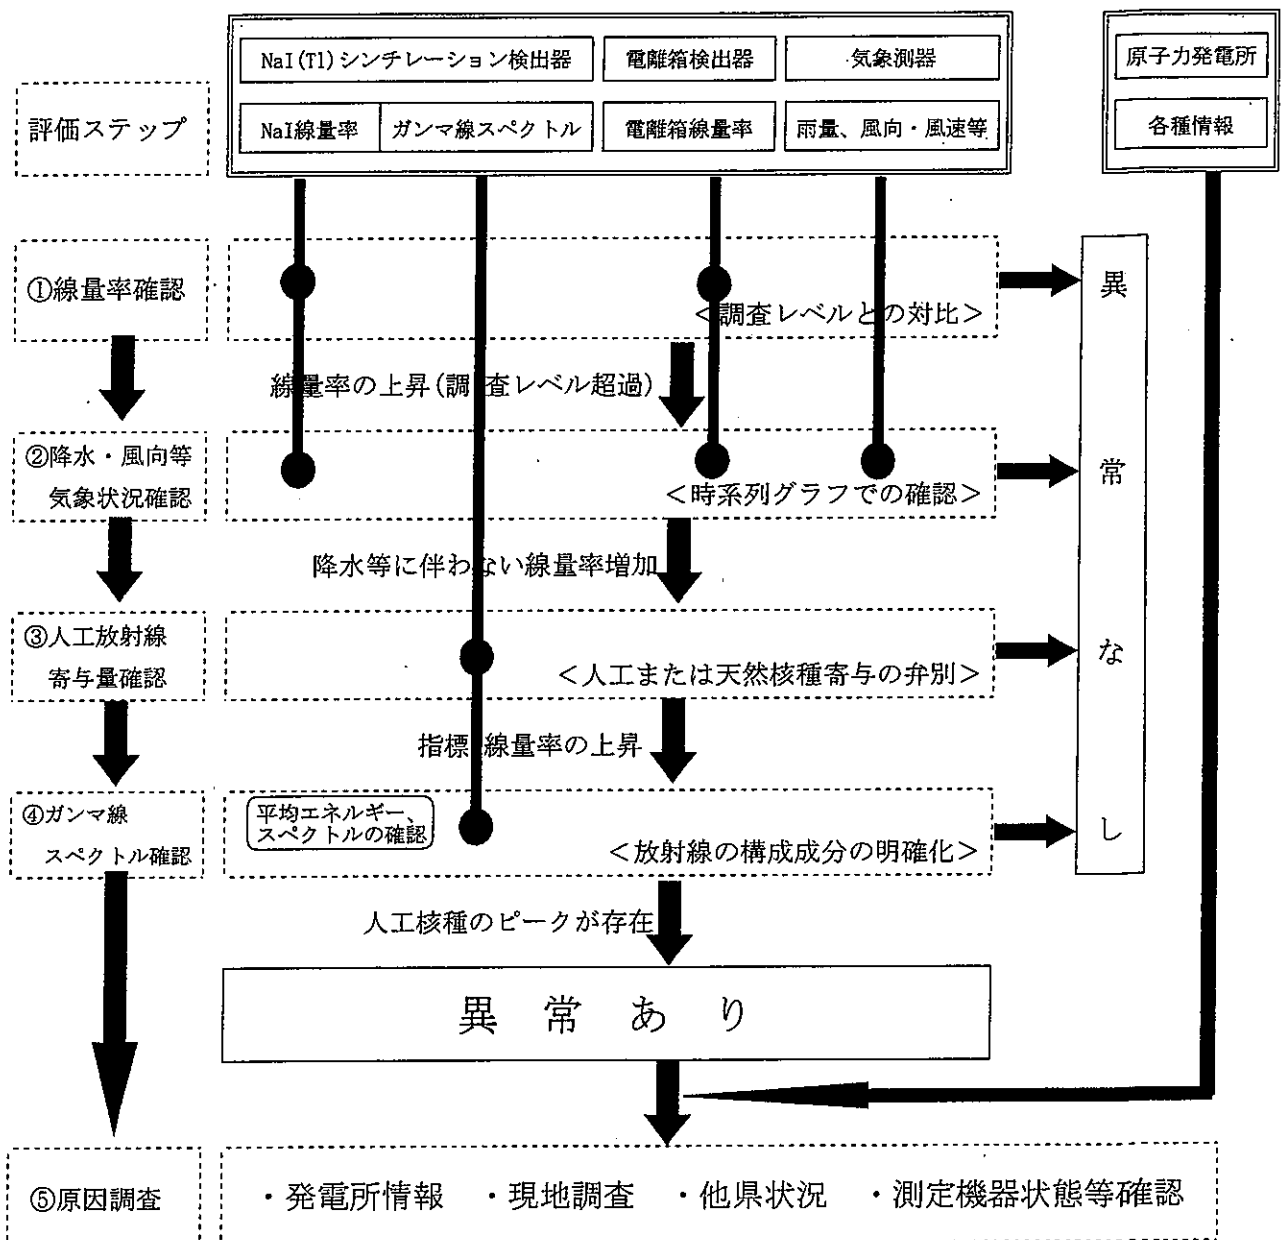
NaI(Tl)シンチレーション検出器

電離箱検出器

気象測器

原子力発電所

評価ステップ

NaI線量率

ガンマ線スペクトル

電離箱線量率

雨量、風向・風速等

各種情報

①線量率確認

<調査レベルとの対比>

異常なし

線量率の上昇(調査レベル超過)

②降水・風向等気象状況確認

<時系列グラフでの確認>

降水等に伴わない線量率増加

③人工放射線寄与量確認

<人工または天然核種寄与の弁別>

指標線量率の上昇

④ガンマ線スペクトル確認

平均エネルギー、スペクトルの確認

<放射線の構成成分の明確化>

人工核種のピークが存在

異 常 あ り

⑤原因調査

・発電所情報 ・現地調査 ・他県状況 ・測定機器状態等確認